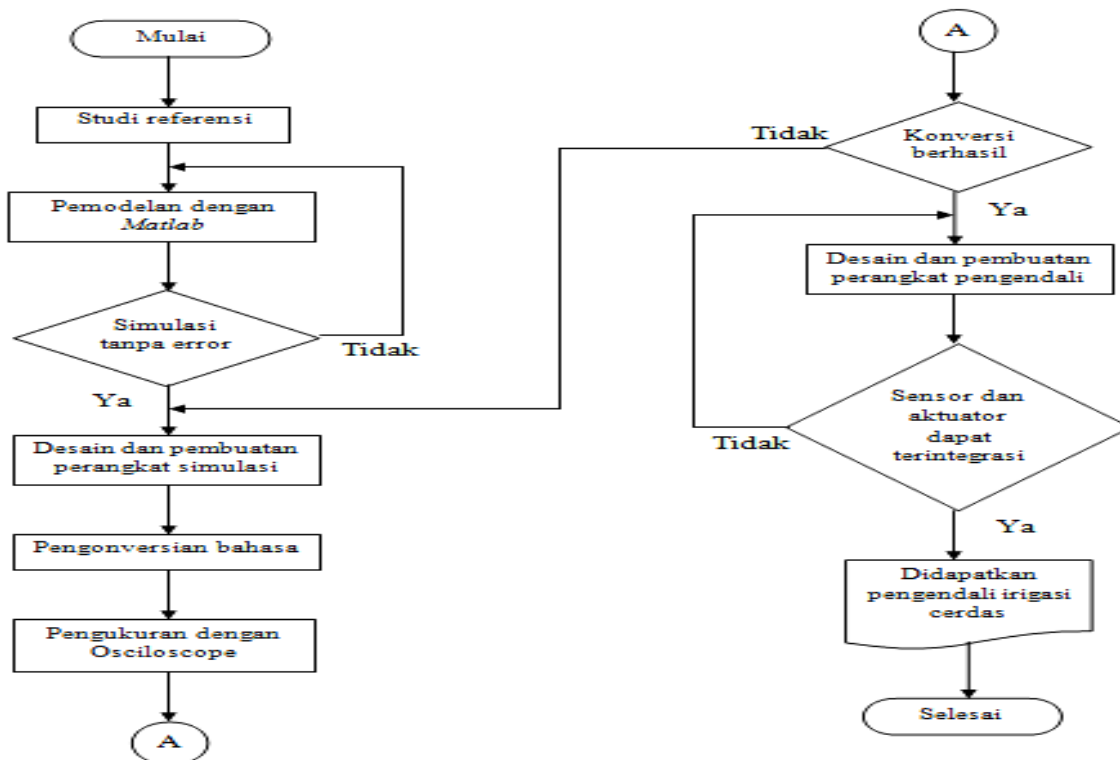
Mulai

Studi referensi

Pemodelan dengan *Matlab*

Simulasi tanpa error

Tidak

Ya

Desain dan pembuatan perangkat simulasi

Pengonversian bahasa

Pengukuran dengan Osciloscope

A

A

Tidak

Konversi berhasil

Ya

Desain dan pembuatan perangkat pengendali

Tidak

Sensor dan aktuator dapat terintegrasi

Ya

Didapatkan pengendali irigasi cerdas

Selesai